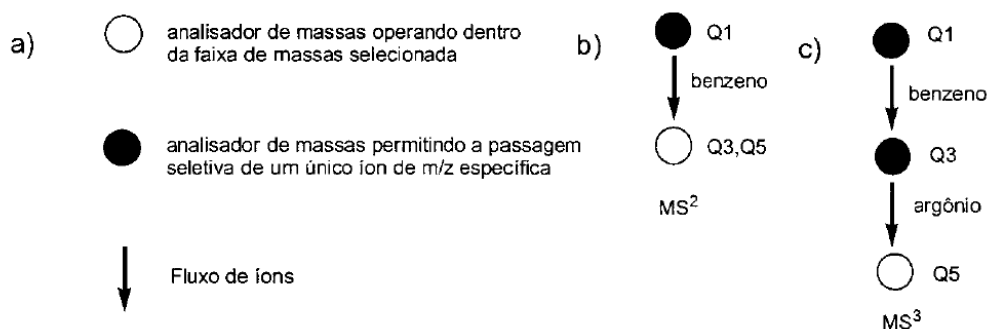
a)

analisador de massas operando dentro da faixa de massas selecionada

analisador de massas permitindo a passagem seletiva de um único íon de m/z específica

Fluxo de íons

b)

Q1

benzeno

Q3,Q5

$MS^2$

c)

Q1

benzeno

Q3

argônio

Q5

$MS^3$